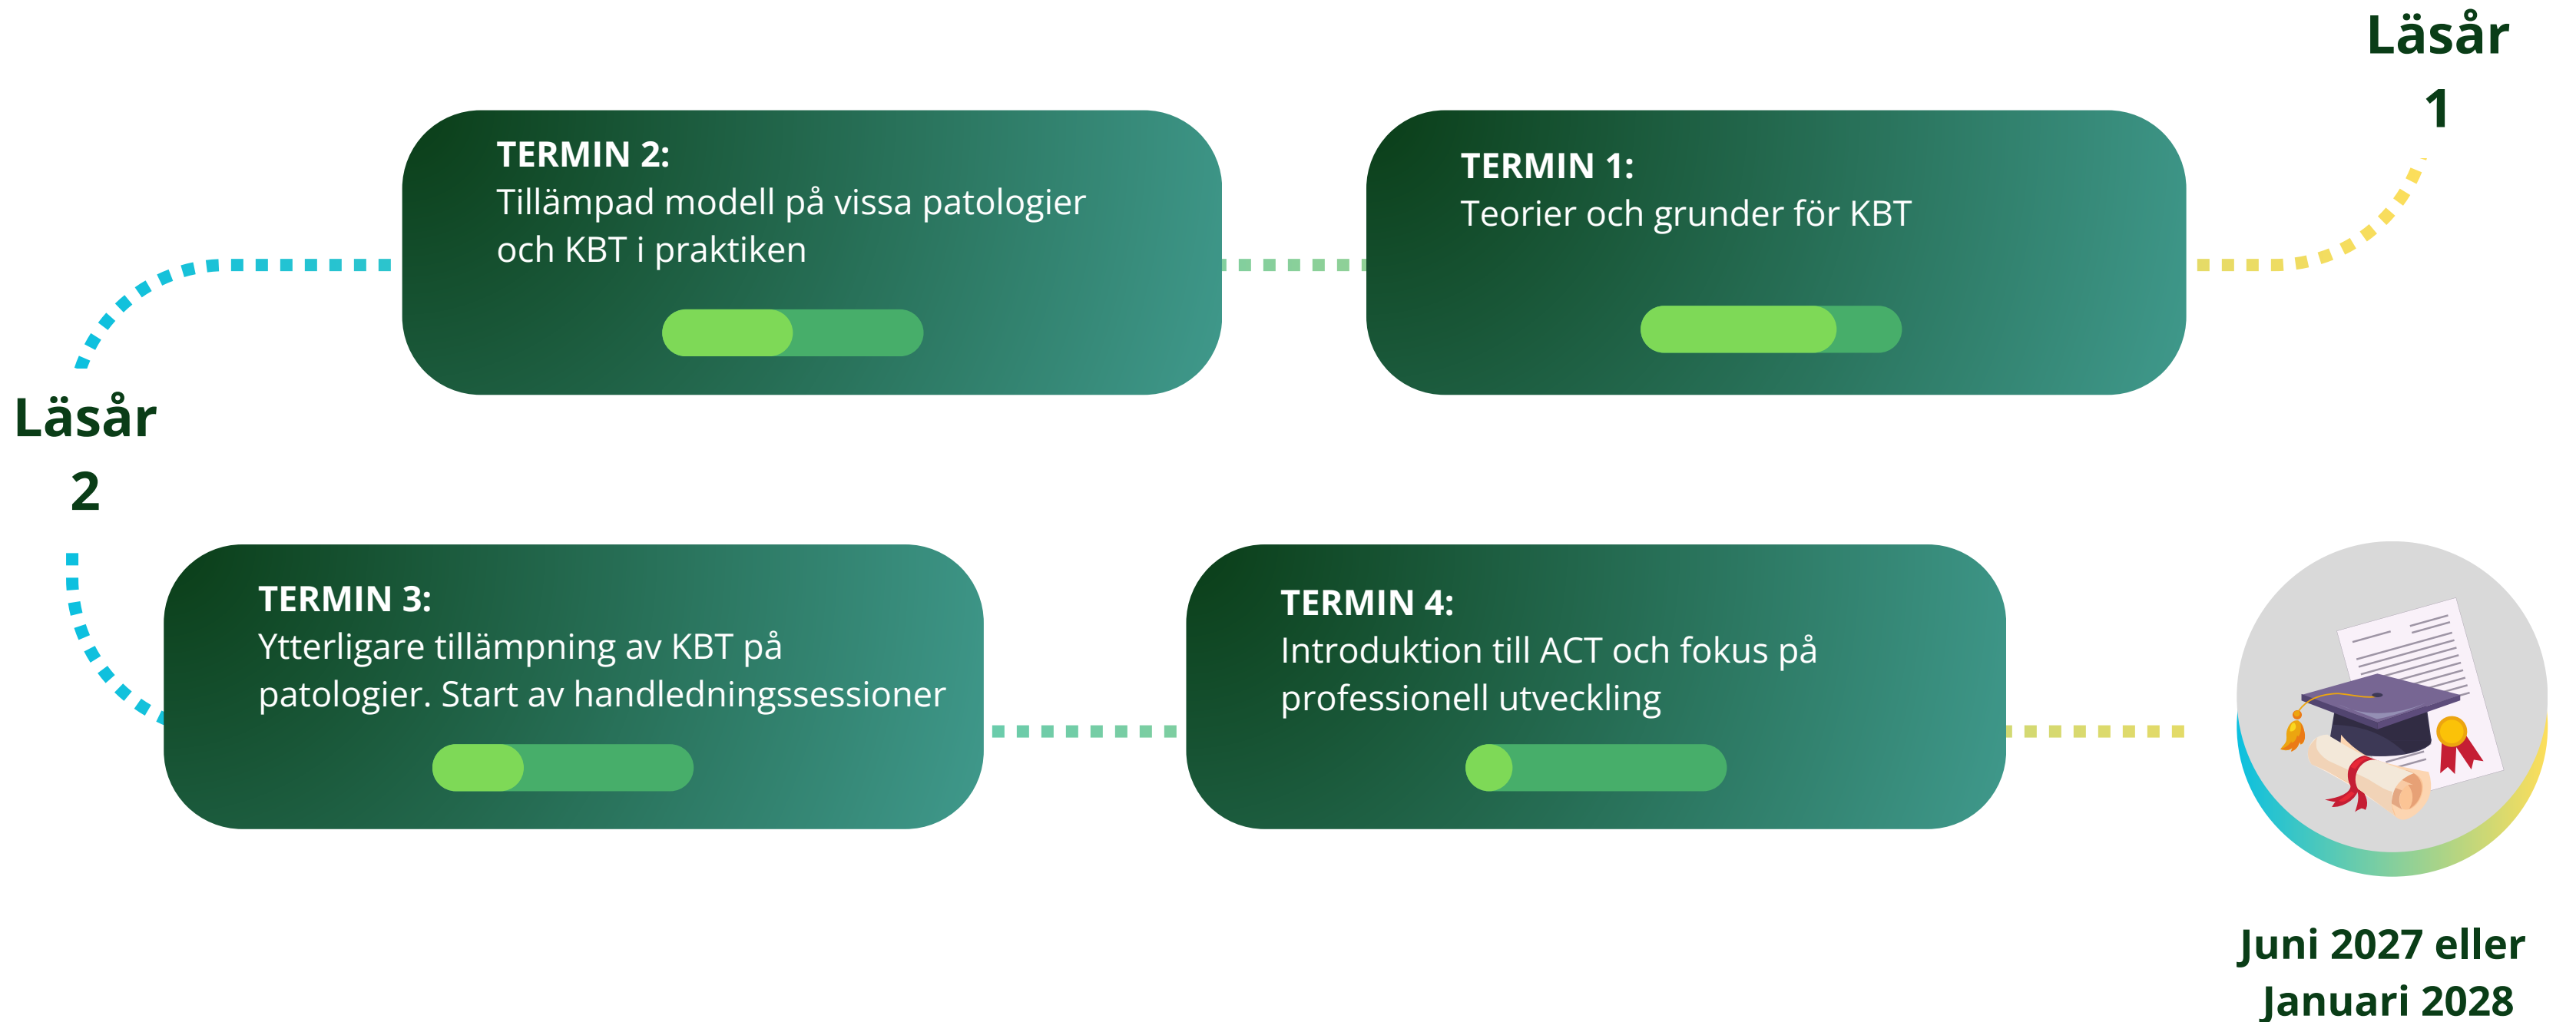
Läsår 1

TERMIN 1:
Teorier och grunder för KBT

TERMIN 2:
Tillämpad modell på vissa patologier och KBT i praktiken

Läsår 2

TERMIN 3:
Ytterligare tillämpning av KBT på patologier. Start av handledningssessioner

TERMIN 4:
Introduktion till ACT och fokus på professionell utveckling

Juni 2027 eller Januari 2028